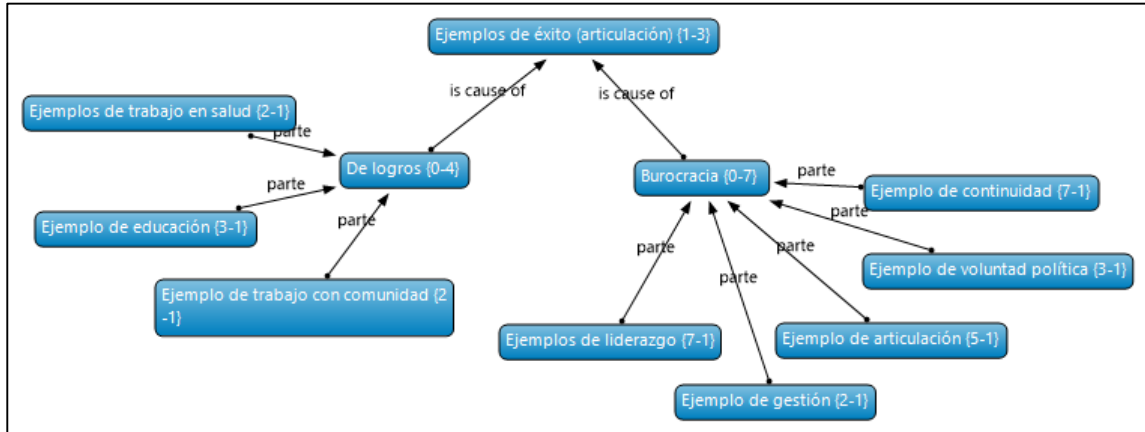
Ejemplos de éxito (articulación) {1-3}

is cause of

is cause of

Ejemplos de trabajo en salud {2-1}

parte

De logros {0-4}

parte

Ejemplo de educación {3-1}

parte

Ejemplo de trabajo con comunidad {2-1}

Burocracia {0-7}

parte

Ejemplo de continuidad {7-1}

parte

Ejemplo de voluntad política {3-1}

parte

parte

parte

Ejemplos de liderazgo {7-1}

Ejemplo de articulación {5-1}

Ejemplo de gestión {2-1}